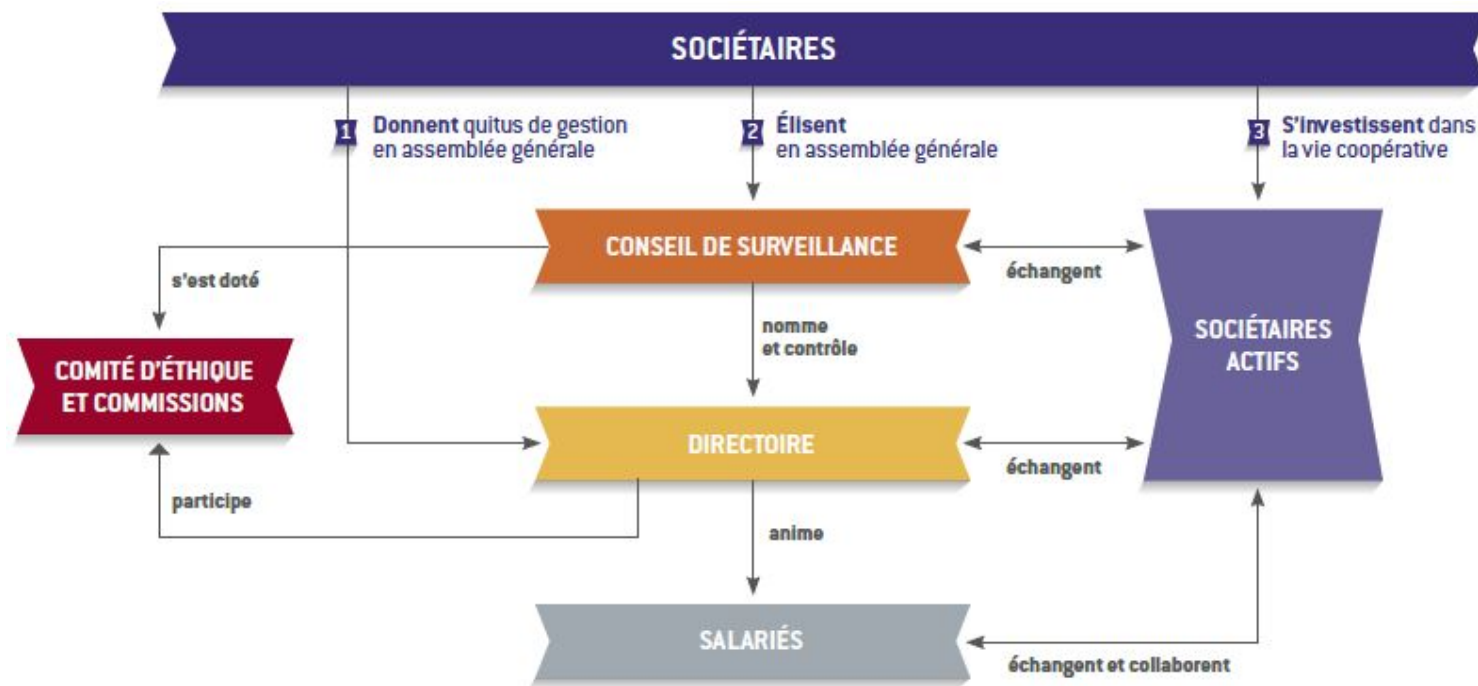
SOCIÉTAIRES

1 Donnent quitus de gestion en assemblée générale

2 Élisent en assemblée générale

3 S'investissent dans la vie coopérative

CONSEIL DE SURVEILLANCE

s'est doté

échangent

SOCIÉTAIRES ACTIFS

nomme et contrôle

COMITÉ D'ÉTHIQUE ET COMMISSIONS

DIRECTOIRE

échangent

participe

anime

SALARIÉS

échangent et collaborent